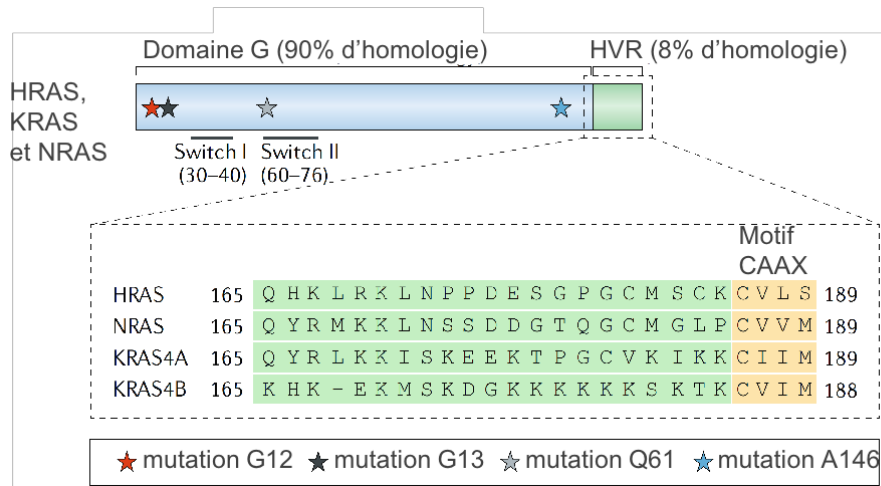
Domaine G (90% d'homologie)

HVR (8% d'homologie)

HRAS, KRAS et NRAS

Switch I (30–40)

Switch II (60–76)

Motif CAAX

| | | | |
|---|---|---|---|
| HRAS | 165 | Q H K L R K L N P P D E S G P G C M S C K C V L S | 189 |
| NRAS | 165 | Q Y R M K K L N S S D D G T Q G C M G L P C V V M | 189 |
| KRAS4A | 165 | Q Y R L K K I S K E E K T P G C V K I K K C I I M | 189 |
| KRAS4B | 165 | K H K - E K M S K D G K K K K K K S K T K C V I M | 188 |

mutation G12 mutation G13 mutation Q61 mutation A146